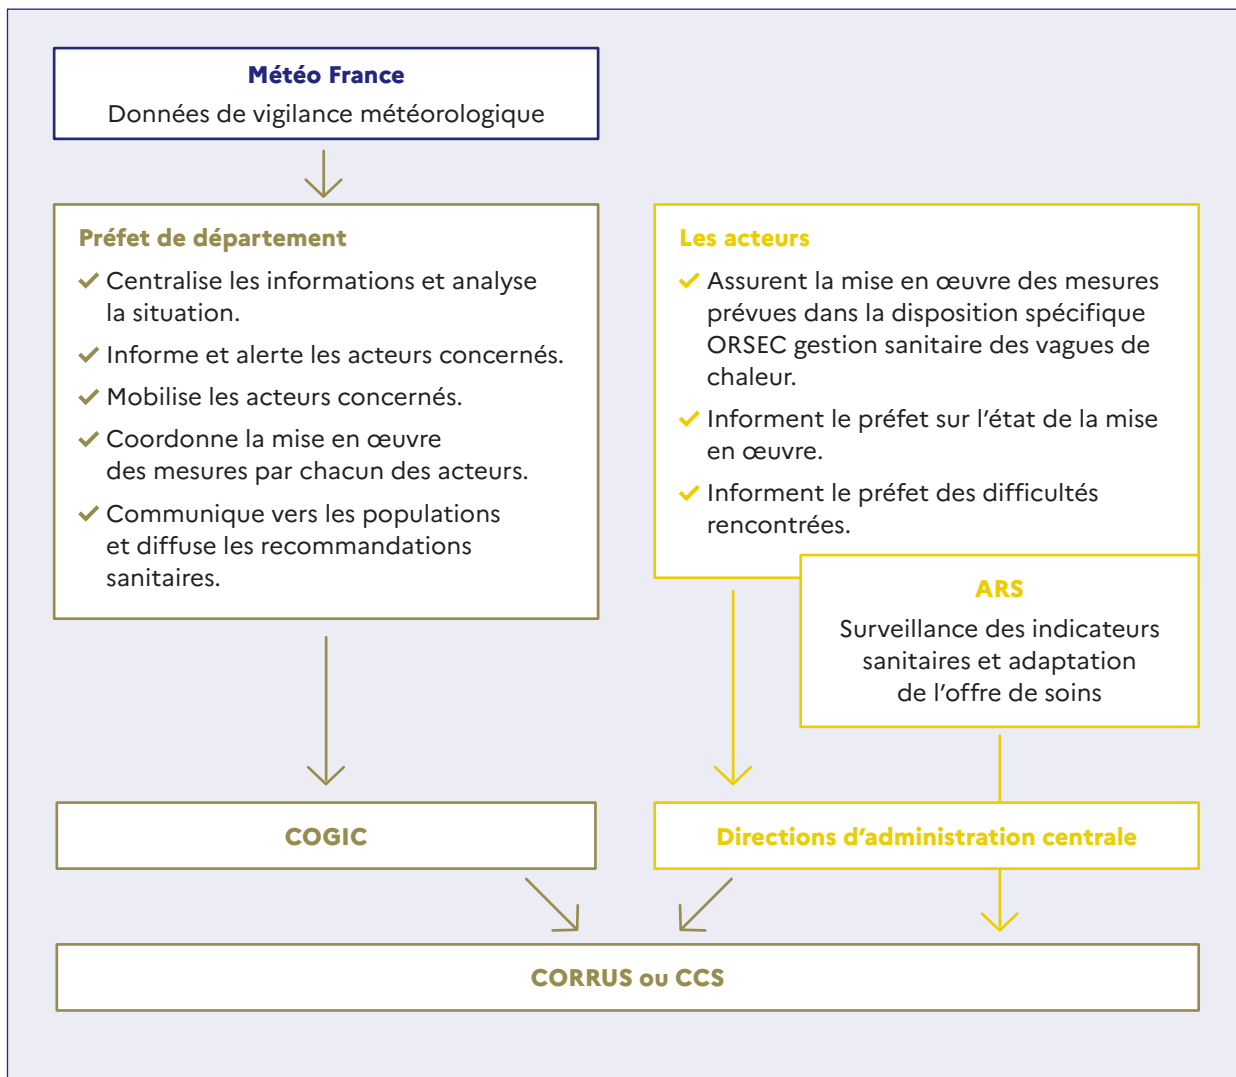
Météo France
Données de vigilance météorologique

Préfet de département
✓ Centralise les informations et analyse la situation.
✓ Informe et alerte les acteurs concernés.
✓ Mobilise les acteurs concernés.
✓ Coordonne la mise en œuvre des mesures par chacun des acteurs.
✓ Communique vers les populations et diffuse les recommandations sanitaires.

Les acteurs
✓ Assurent la mise en œuvre des mesures prévues dans la disposition spécifique ORSEC gestion sanitaire des vagues de chaleur.
✓ Informent le préfet sur l'état de la mise en œuvre.
✓ Informent le préfet des difficultés rencontrées.

ARS
Surveillance des indicateurs sanitaires et adaptation de l'offre de soins

COGIC

Directions d'administration centrale

CORRUS ou CCS